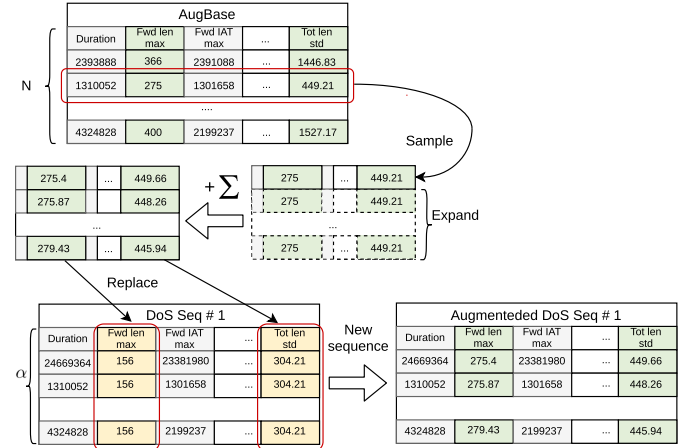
AugBase

| Duration | Fwd len max | Fwd IAT max | ... | Tot len std |
|---|---|---|---|---|
| 2393888 | 366 | 2391088 | ... | 1446.83 |
| 1310052 | 275 | 1301658 | ... | 449.21 |
| .... | | | | |
| 4324828 | 400 | 2199237 | ... | 1527.17 |

N

Sample

| 275 | ... | 449.21 |
|---|---|---|
| 275 | ... | 449.21 |
| ... | | |
| 275 | ... | 449.21 |

Expand

$+\sum$

| 275.4 | ... | 449.66 |
|---|---|---|
| 275.87 | | 448.26 |
| ... | | |
| 279.43 | ... | 445.94 |

Replace

DoS Seq # 1

| Duration | Fwd len max | Fwd IAT max | ... | Tot len std |
|---|---|---|---|---|
| 24669364 | 156 | 23381980 | ... | 304.21 |
| 1310052 | 156 | 1301658 | ... | 304.21 |
| | | | | |
| 4324828 | 156 | 2199237 | ... | 304.21 |

$\alpha$

New sequence

Augmenteded DoS Seq # 1

| Duration | Fwd len max | Fwd IAT max | ... | Tot len std |
|---|---|---|---|---|
| 24669364 | 275.4 | 23381980 | ... | 449.66 |
| 1310052 | 275.87 | 1301658 | ... | 448.26 |
| | | | | |
| 4324828 | 279.43 | 2199237 | ... | 445.94 |